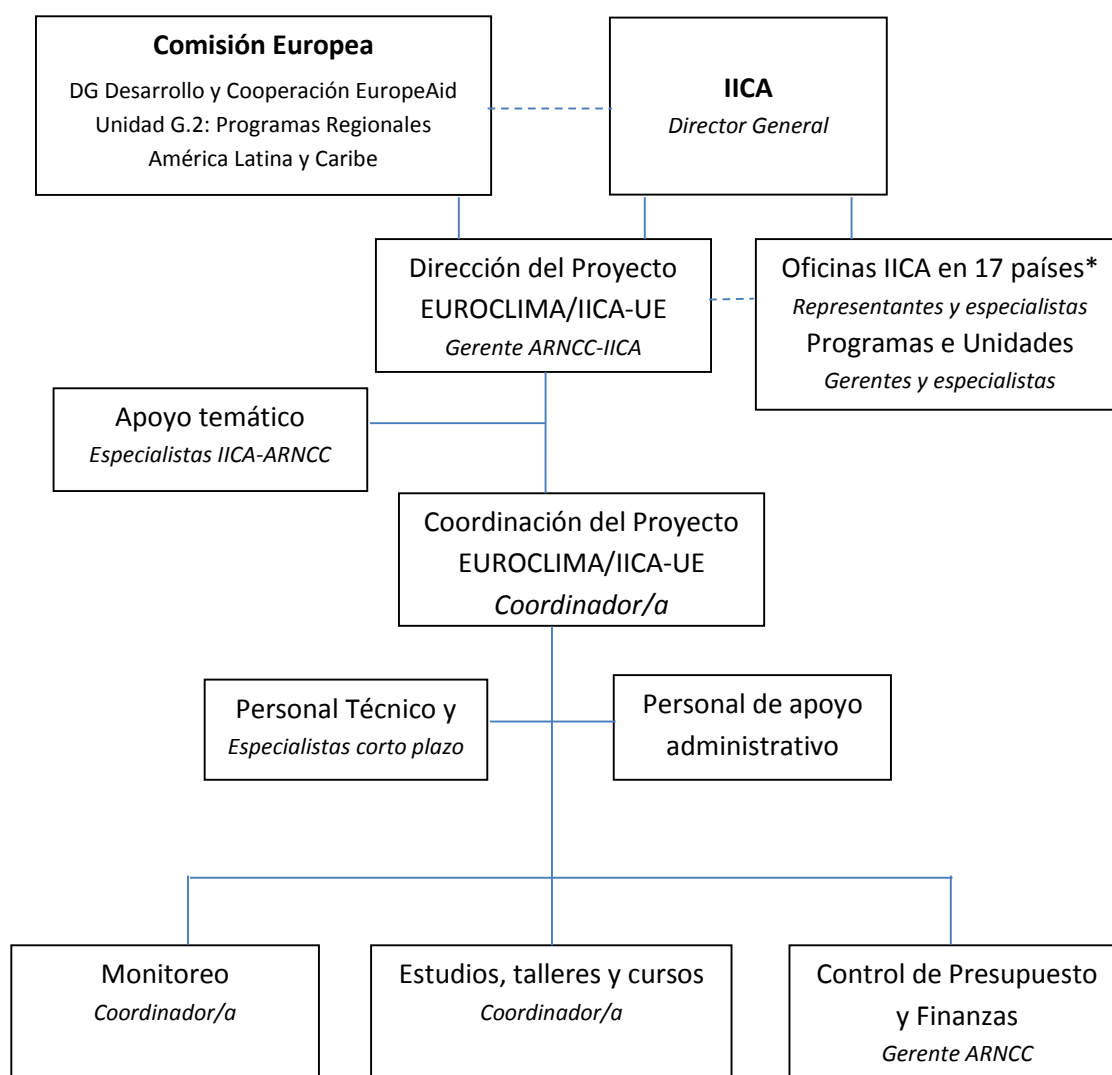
**Comisión Europea**
DG Desarrollo y Cooperación EuropeAid
Unidad G.2: Programas Regionales
América Latina y Caribe

**IICA**
*Director General*

Dirección del Proyecto
EUROCLIMA/IICA-UE
*Gerente ARNCC-IICA*

Oficinas IICA en 17 países*
*Representantes y especialistas*
Programas e Unidades
*Gerentes y especialistas*

Apoyo temático
*Especialistas IICA-ARNCC*

Coordinación del Proyecto
EUROCLIMA/IICA-UE
*Coordinador/a*

Personal Técnico y
*Especialistas corto plazo*

Personal de apoyo administrativo

Monitoreo
*Coordinador/a*

Estudios, talleres y cursos
*Coordinador/a*

Control de Presupuesto y Finanzas
*Gerente ARNCC*